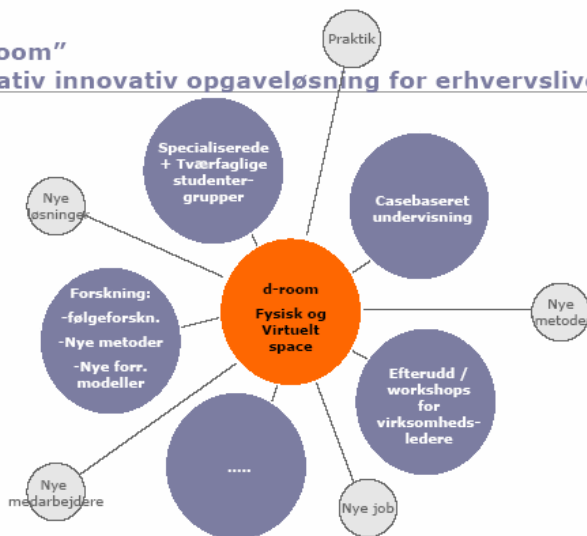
room"
ativ innovativ opgaveløsning for erhvervsliv

Praktik

Specialiserede + Tværfaglige studentergrupper

Nye løsninger

Casebaseret undervisning

d-room
Fysisk og Virtuelt space

Forskning:
-følgeforskn.
-Nye metoder
-Nye forr. modeller

Nye metode

Efterudd / workshops for virksomhedsledere

.....

Nye medarbejdere

Nye job